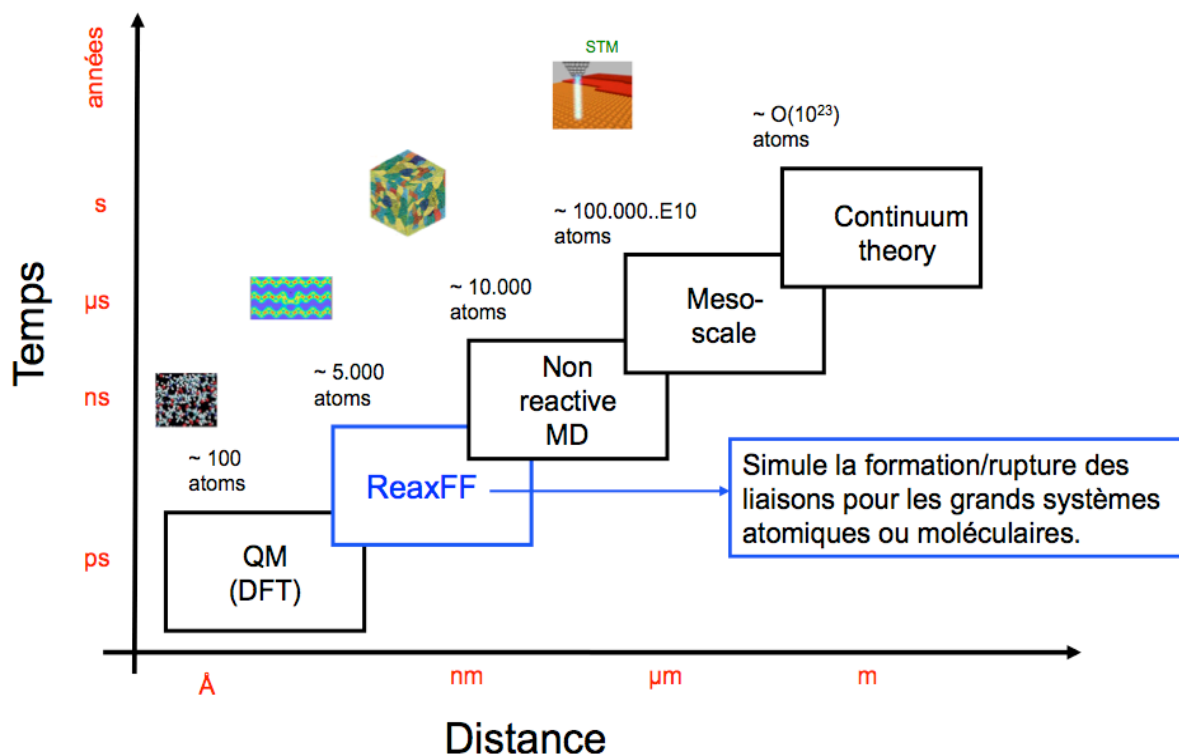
années

s

µs

ns

ps

Temps

STM

~ O($10^{23}$) atoms

~ 100.000..E10 atoms

Continuum theory

~ 10.000 atoms

Meso-scale

~ 5.000 atoms

Non reactive MD

~ 100 atoms

ReaxFF

Simule la formation/rupture des liaisons pour les grands systèmes atomiques ou moléculaires.

QM (DFT)

Å

nm

µm

m

Distance